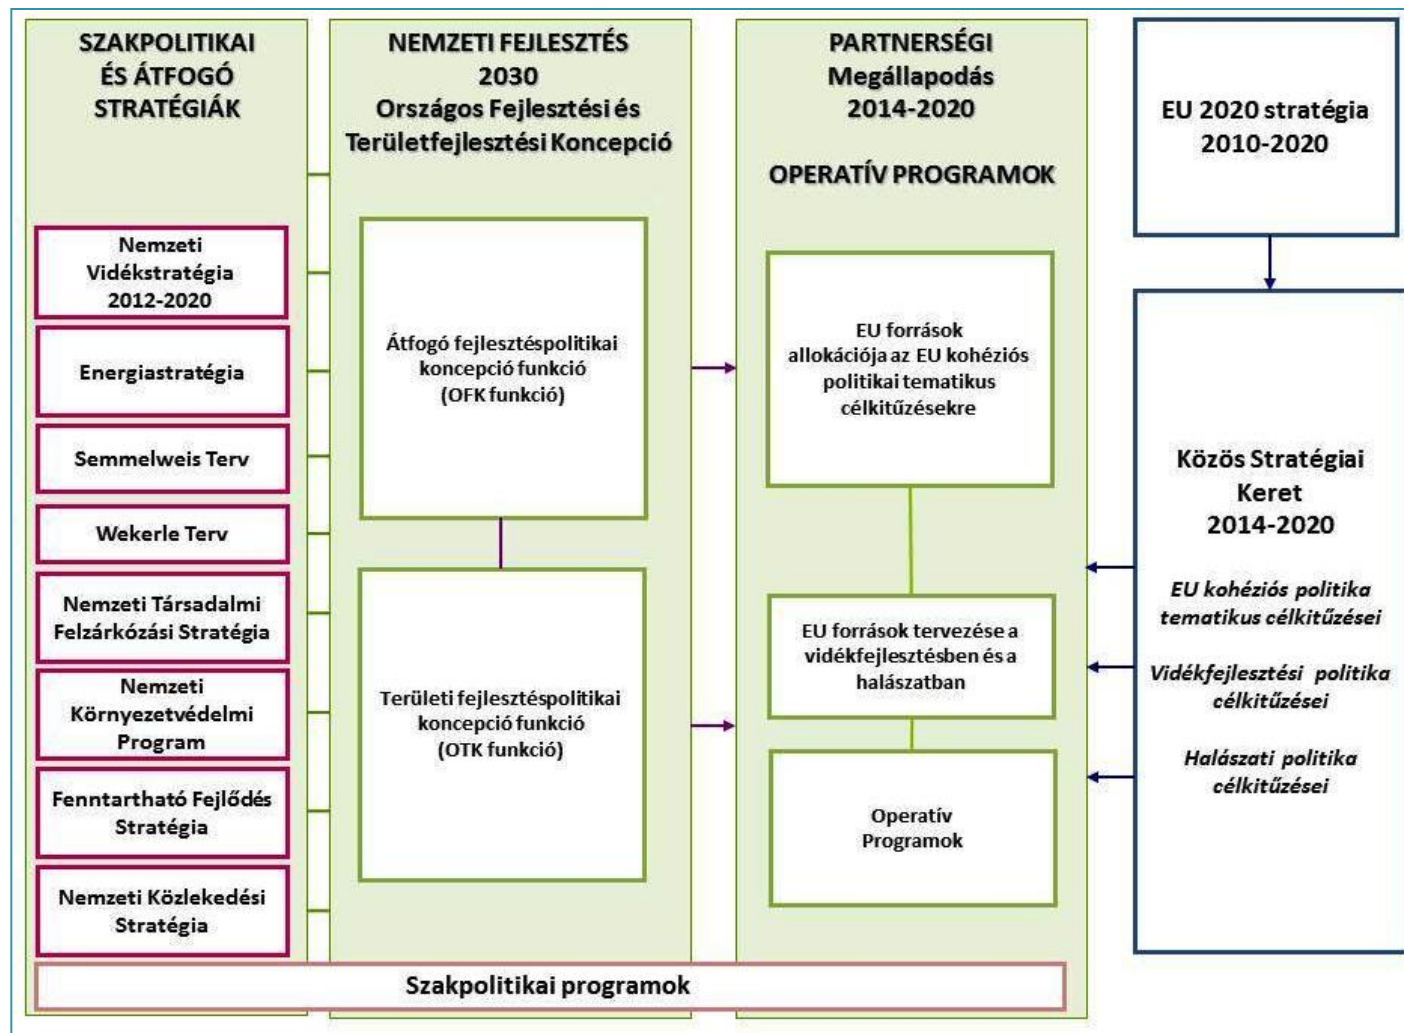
SZAKPOLITIKAI ÉS ÁTFOGÓ STRATÉGIÁK

Nemzeti Vidékstratégia 2012-2020

Energiastratégia

Semmelweis Terv

Wekerle Terv

Nemzeti Társadalmi Felzárkózási Stratégia

Nemzeti Környezetvédelmi Program

Fenntartható Fejlődés Stratégia

Nemzeti Közlekedési Stratégia

NEMZETI FEJLESZTÉS 2030 Országos Fejlesztési és Területfejlesztési Koncepció

Átfogó fejlesztéspolitikai koncepció funkció (OFK funkció)

Területi fejlesztéspolitikai koncepció funkció (OTK funkció)

PARTNERSÉGI Megállapodás 2014-2020

OPERATÍV PROGRAMOK

EU források allokációja az EU kohéziós politikai tematikus célkitűzésekre

EU források tervezése a vidékfejlesztésben és a halászatban

Operatív Programok

EU 2020 stratégia 2010-2020

Közös Stratégiai Keret 2014-2020

EU kohéziós politika tematikus célkitűzései

Vidékfejlesztési politika célkitűzései

Halászati politika célkitűzései

Szakpolitikai programok